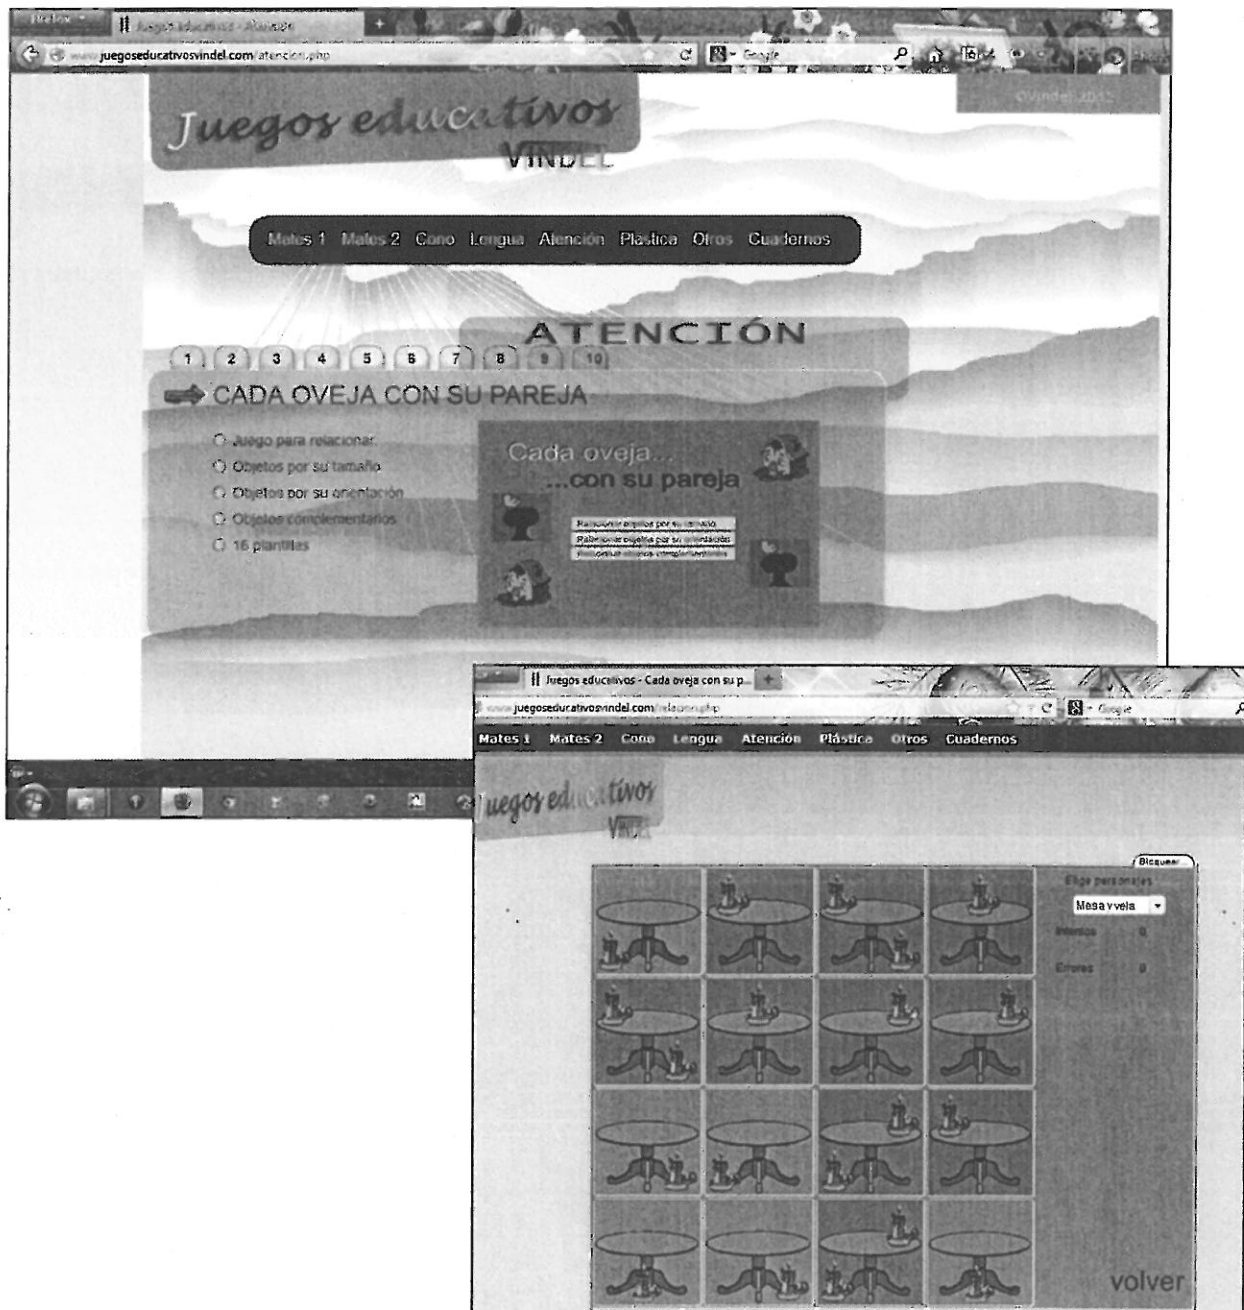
Firefox

Juegos educativos - Atención

www.juegoseducativosvindel.com/atencion.php

Google

©Vindel 2012

Juegos educativos

VINDEL

Mates 1 Mates 2 Cono Lengua Atención Plástica Otros Cuadernos

ATENCIÓN

1 2 3 4 5 6 7 8 9 10

CADA OVEJA CON SU PAREJA

Juego para relacionar.

Objetos por su tamaño

Objetos por su orientación

Objetos complementarios

16 plantillas

Cada oveja...

...con su pareja

Relaciona objetos por su tamaño

Relaciona objetos por su orientación

Relaciona objetos complementarios

Juegos educativos - Cada oveja con su p...

www.juegoseducativosvindel.com/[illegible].php

Google

Mates 1 Mates 2 Cono Lengua Atención Plástica Otros Cuadernos

Juegos educativos

VINDEL

Bloquear

Elige personajes

Mesa y vela

Intentos 0

Errores 0

volver